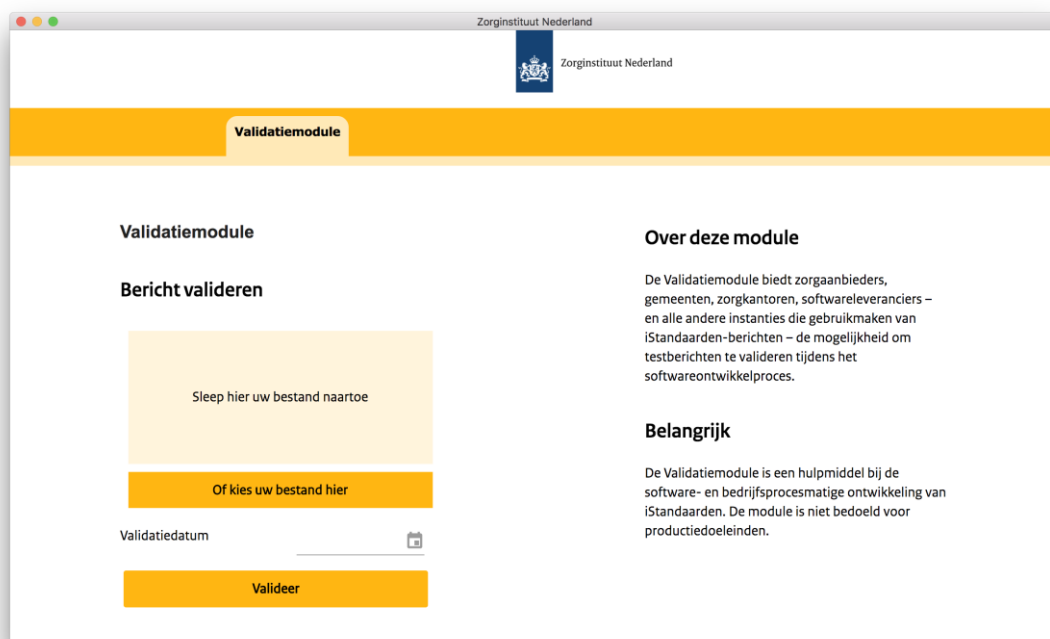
Zorginstituut Nederland

Zorginstituut Nederland

Validatiemodule

Validatiemodule

Bericht valideren

Sleep hier uw bestand naartoe

Of kies uw bestand hier

Validatiedatum

Valideer

Over deze module

De Validatiemodule biedt zorgaanbieders, gemeenten, zorgkantoren, softwareleveranciers – en alle andere instanties die gebruikmaken van iStandaarden-berichten – de mogelijkheid om testberichten te valideren tijdens het softwareontwikkelproces.

Belangrijk

De Validatiemodule is een hulpmiddel bij de software- en bedrijfsprocesmatige ontwikkeling van iStandaarden. De module is niet bedoeld voor productiedoeleinden.